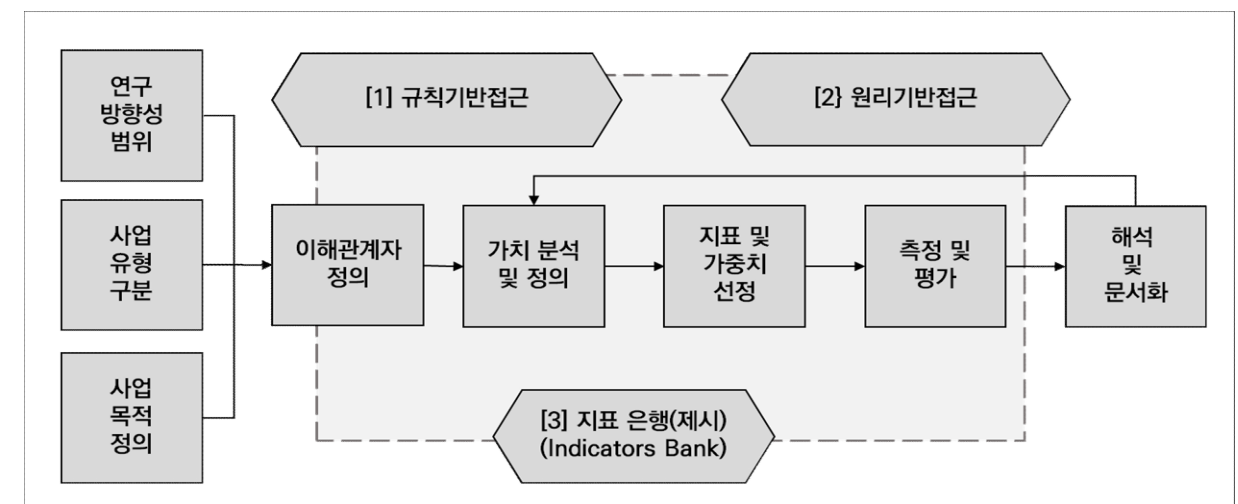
연구
방향성
범위

사업
유형
구분

사업
목적
정의

[1] 규칙기반접근

[2} 원리기반접근

이해관계자
정의

가치 분석
및 정의

지표 및
가중치
선정

측정 및
평가

해석
및
문서화

[3] 지표 은행(제시)
(Indicators Bank)